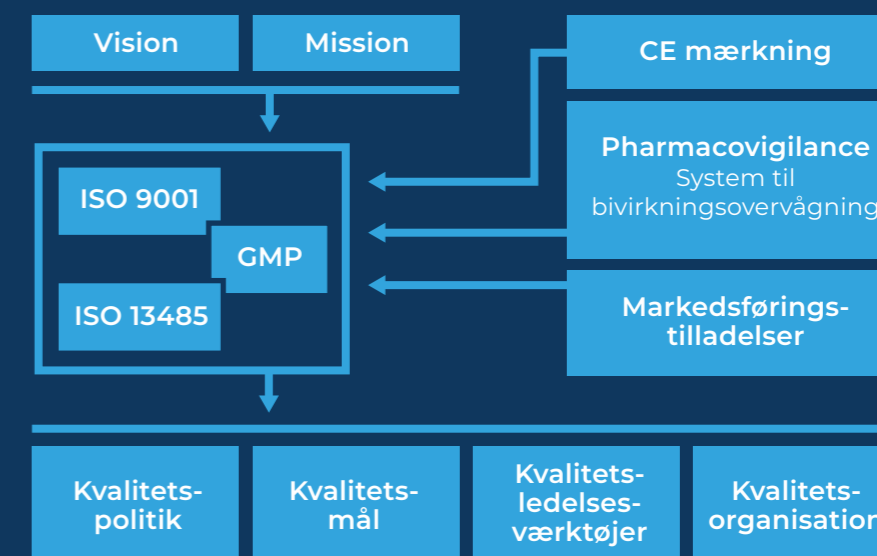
Vision

Mission

CE mærkning

Pharmacovigilance
System til bivirkningsovervågning

ISO 9001

GMP

ISO 13485

Markedsføringstilladelser

Kvalitetspolitik

Kvalitetsmål

Kvalitetsledelsesværktøjer

Kvalitetsorganisation